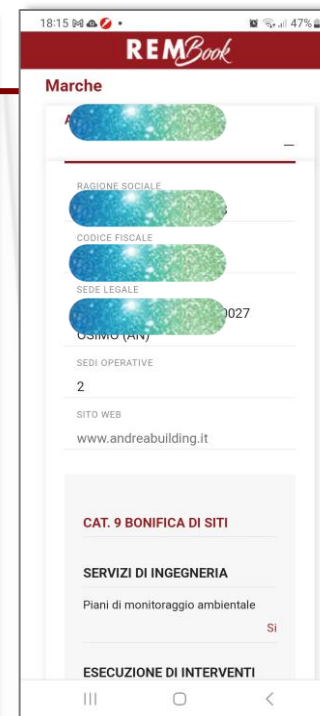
18:15 47%

REMBook

Marche

A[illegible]

—

RAGIONE SOCIALE

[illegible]

CODICE FISCALE

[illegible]

SEDE LEGALE

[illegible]0027 OSIMO (AN)

SEDI OPERATIVE

2

SITO WEB

www.andreabuilding.it

CAT. 9 BONIFICA DI SITI

SERVIZI DI INGEGNERIA

Piani di monitoraggio ambientale

Si

ESECUZIONE DI INTERVENTI